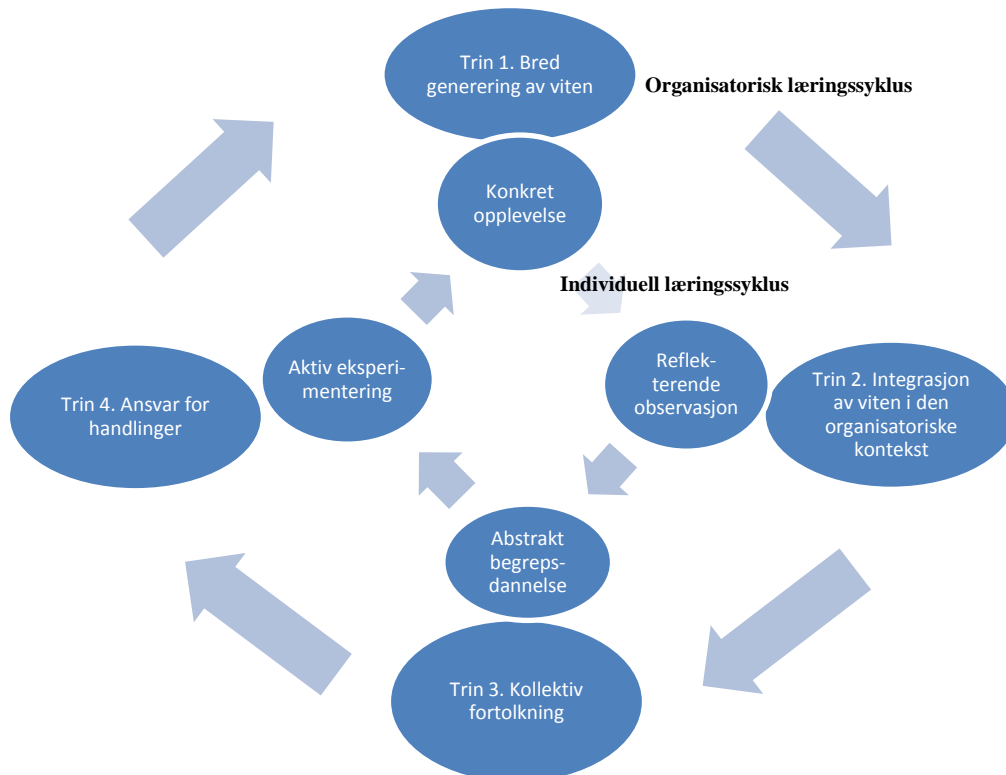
Trin 1. Bred generering av viten

Organisatorisk læringssyklus

Konkret opplevelse

Individuell læringssyklus

Aktiv eksperimentering

Reflekterende observasjon

Trin 4. Ansvar for handlinger

Trin 2. Integrasjon av viten i den organisatoriske kontekst

Abstrakt begrepsdannelse

Trin 3. Kollektiv fortolkning